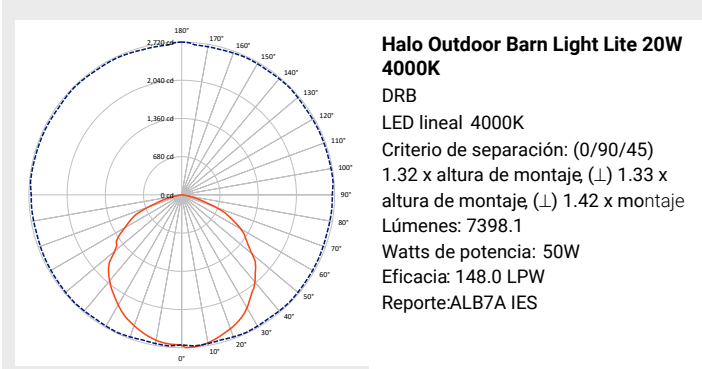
180°
170°
160°
150°
140°
130°
120°
110°
100°
90°
80°
70°
60°
50°
40°
30°
20°
10°
0°
2,720 cd
2,040 cd
1,360 cd
680 cd
0 cd

**Halo Outdoor Barn Light Lite 20W 4000K**

DRB
LED lineal 4000K
Criterio de separación: (0/90/45) 1.32 x altura de montaje, (⊥) 1.33 x altura de montaje, (⊥) 1.42 x montaje
Lúmenes: 7398.1
Watts de potencia: 50W
Eficacia: 148.0 LPW
Reporte:ALB7A IES